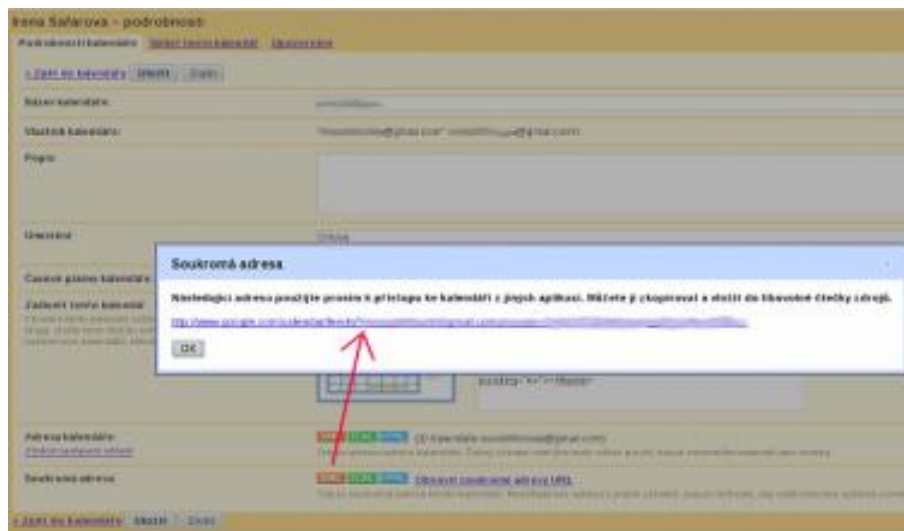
Irena Šafářová - podrobnosti

Podrobnosti kalendáře | Sdílet tento kalendář | Upozornění

« Zpět do kalendáře | Uložit | Zrušit

Název kalendáře:

Vlastník kalendáře:

Popis:

Umístění:

Časové pásmo kalendáře:

Začlenit tento kalendář

Soukromá adresa

Následující adresu použijte prosím k přístupu ke kalendáři z jiných aplikací. Můžete ji zkopírovat a vložit do libovolné čtečky zdrojů.

http://www.google.com/calendar/feeds/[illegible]

OK

Adresa kalendáře:

Soukromá adresa:

XML ICAL HTML Obnovit soukromé adresy URL

« Zpět do kalendáře | Uložit | Zrušit